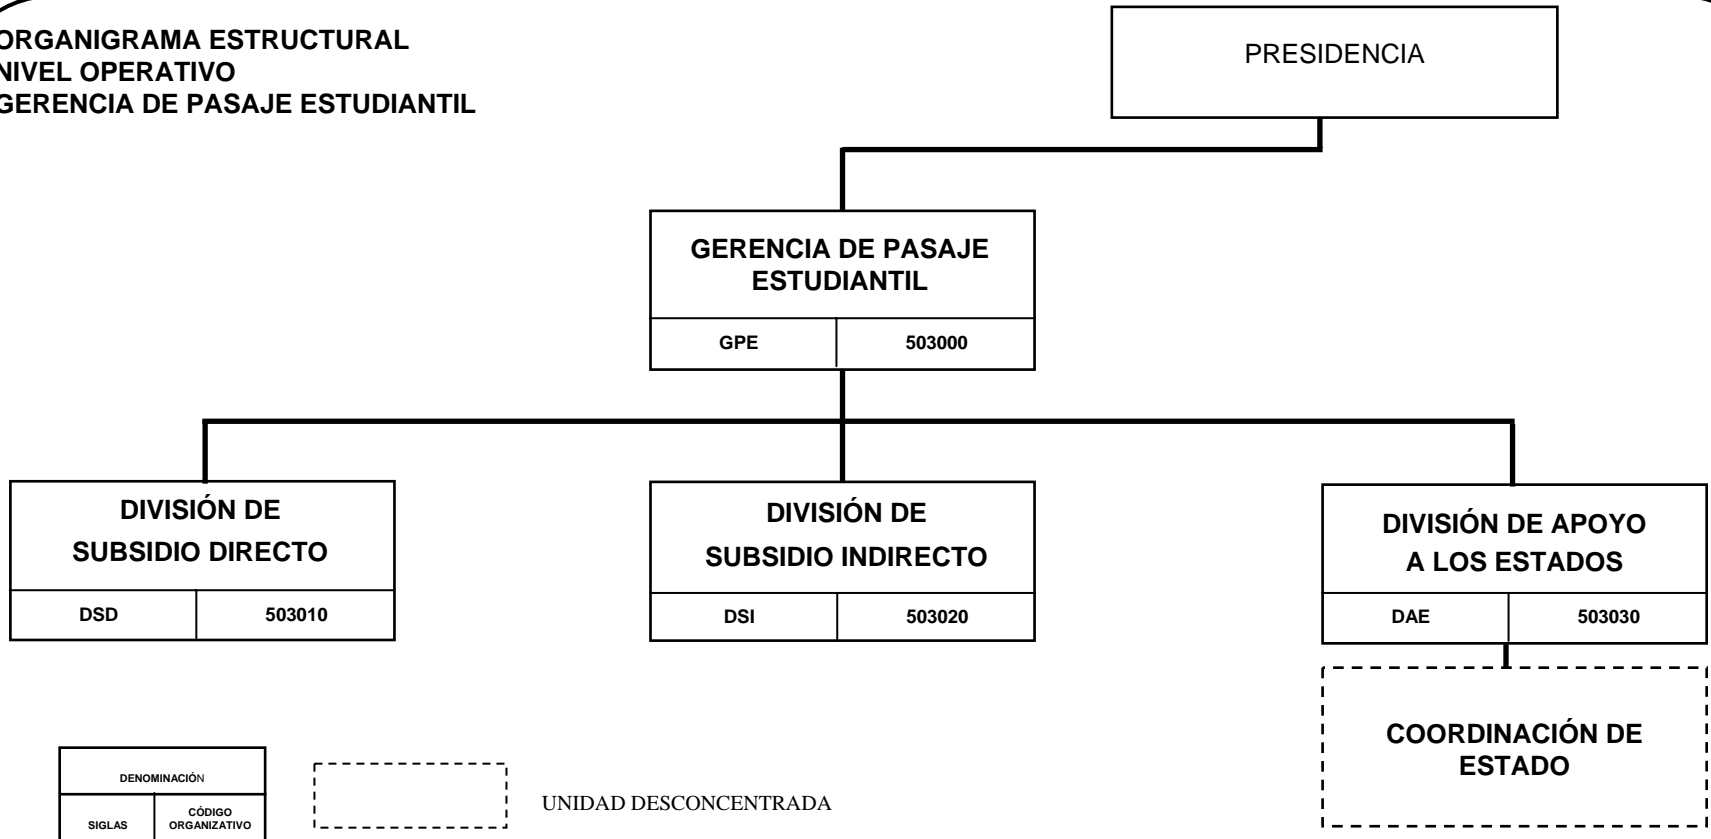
ORGANIGRAMA ESTRUCTURAL
NIVEL OPERATIVO
GERENCIA DE PASAJE ESTUDIANTIL

PRESIDENCIA

GERENCIA DE PASAJE ESTUDIANTIL

| GPE | 503000 |
|---|---|

DIVISIÓN DE SUBSIDIO DIRECTO

| DSD | 503010 |
|---|---|

DIVISIÓN DE SUBSIDIO INDIRECTO

| DSI | 503020 |
|---|---|

DIVISIÓN DE APOYO A LOS ESTADOS

| DAE | 503030 |
|---|---|

COORDINACIÓN DE ESTADO

DENOMINACIÓN

| SIGLAS | CÓDIGO ORGANIZATIVO |
|---|---|

UNIDAD DESCONCENTRADA